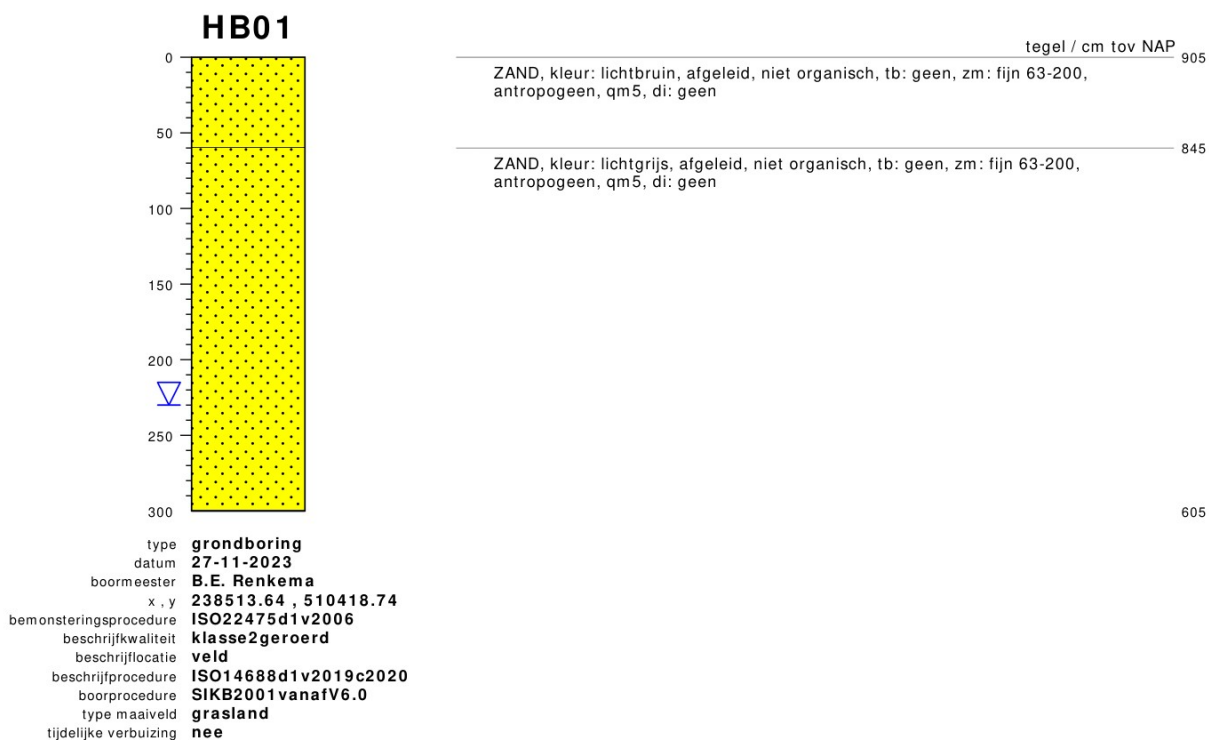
HB01

0
50
100
150
200
250
300

tegel / cm tov NAP 905

ZAND, kleur: lichtbruin, afgeleid, niet organisch, tb: geen, zm: fijn 63-200, antropogeen, qm5, di: geen

845

ZAND, kleur: lichtgrijs, afgeleid, niet organisch, tb: geen, zm: fijn 63-200, antropogeen, qm5, di: geen

605

type grondboring
datum 27-11-2023
boormeester B.E. Renkema
x , y 238513.64 , 510418.74
bemonsteringsprocedure ISO22475d1v2006
beschrijfkwaliteit klasse2geroerd
beschrijflocatie veld
beschrijfprocedure ISO14688d1v2019c2020
boorprocedure SIKB2001vanafV6.0
type maaiveld grasland
tijdelijke verbuizing nee